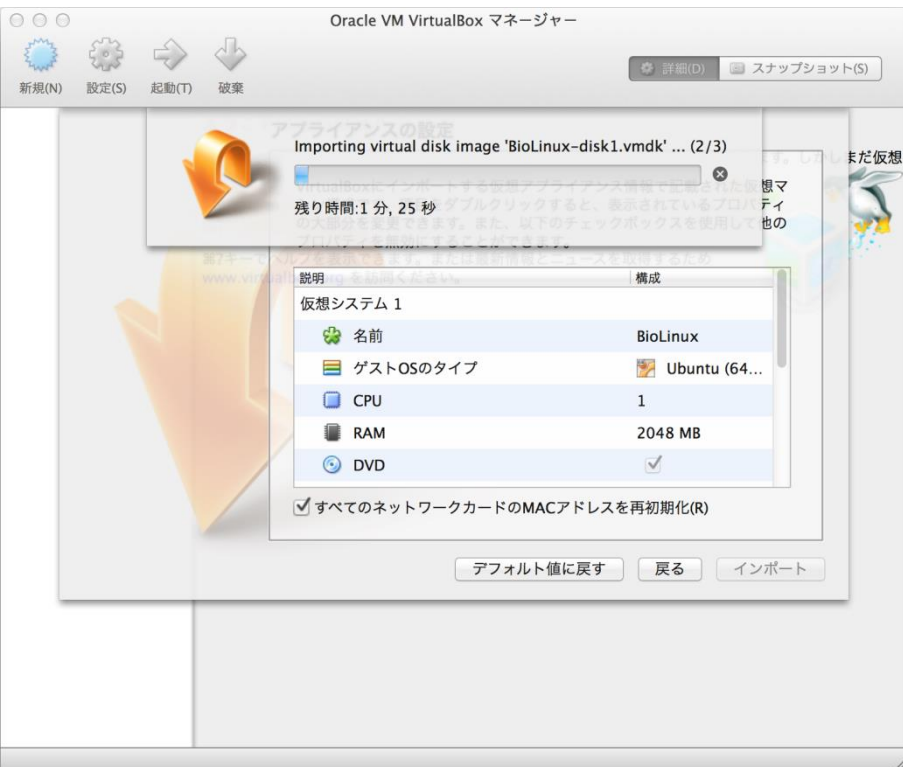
Oracle VM VirtualBox マネージャー

新規(N) 設定(S) 起動(T) 破棄

詳細(D) スナップショット(S)

アプライアンスの設定

Importing virtual disk image 'BioLinux-disk1.vmdk' ... (2/3)

残り時間:1 分, 25 秒

VirtualBoxにインポートする仮想アプライアンス情報で記載された仮想マ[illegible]ダブルクリックすると、表示されているプロパティの大部分を変更できます。また、以下のチェックボックスを使用して他のプロパティを無効にすることができます。

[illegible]まだ仮想

| 説明 | 構成 |
|---|---|
| 仮想システム 1 | |
| 名前 | BioLinux |
| ゲストOSのタイプ | Ubuntu (64... |
| CPU | 1 |
| RAM | 2048 MB |
| DVD | ✓ |

すべてのネットワークカードのMACアドレスを再初期化(R)

デフォルト値に戻す 戻る インポート